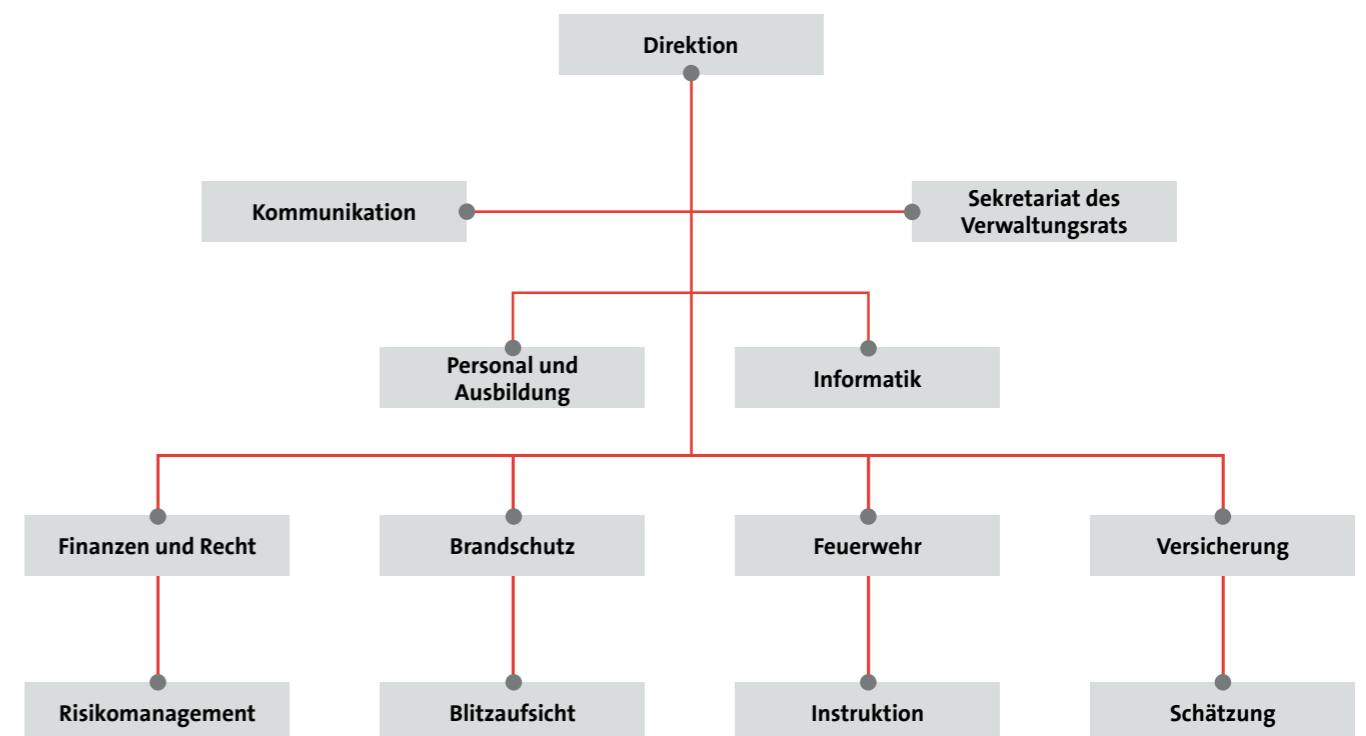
Direktion

Kommunikation

Sekretariat des Verwaltungsrats

Personal und Ausbildung

Informatik

Finanzen und Recht

Brandschutz

Feuerwehr

Versicherung

Risikomanagement

Blitzaufsicht

Instruktion

Schätzung